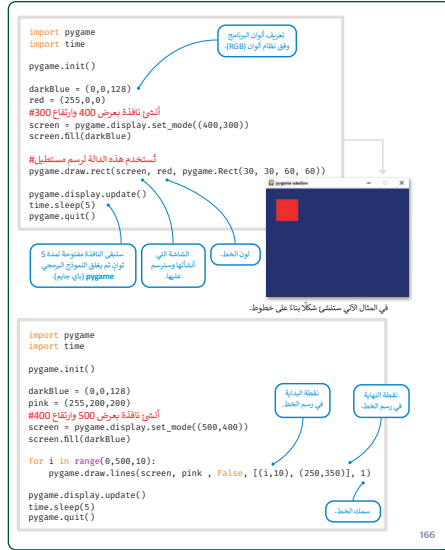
import pygame
import time

pygame.init()

darkBlue = (0,0,128)
red = (255,0,0)
#أنشئ نافذة بعرض 400 وارتفاع 300
screen = pygame.display.set_mode((400,300))
screen.fill(darkBlue)

#تُستخدم هذه الدالة لرسم مستطيل
pygame.draw.rect(screen, red, pygame.Rect(30, 30, 60, 60))

pygame.display.update()
time.sleep(5)
pygame.quit()

تعريف ألوان البرنامج وفق نظام ألوان (RGB).

ستبقى النافذة مفتوحة لمدة 5 ثوان ثم يغلق النموذج البرمجي pygame (باي جايم).

الشاشة التي أنشأتها وسترسم عليها.

لون الخط.

pygame window

في المثال الآتي ستنشئ شكلاً بناءً على خطوط.

import pygame
import time

pygame.init()

darkBlue = (0,0,128)
pink = (255,200,200)
#أنشئ نافذة بعرض 500 وارتفاع 400
screen = pygame.display.set_mode((500,400))
screen.fill(darkBlue)

for i in range(0,500,10):
    pygame.draw.lines(screen, pink , False, [(i,10), (250,350)], 1)

pygame.display.update()
time.sleep(5)
pygame.quit()

نقطة البداية في رسم الخط.

نقطة النهاية في رسم الخط.

سمك الخط.

166